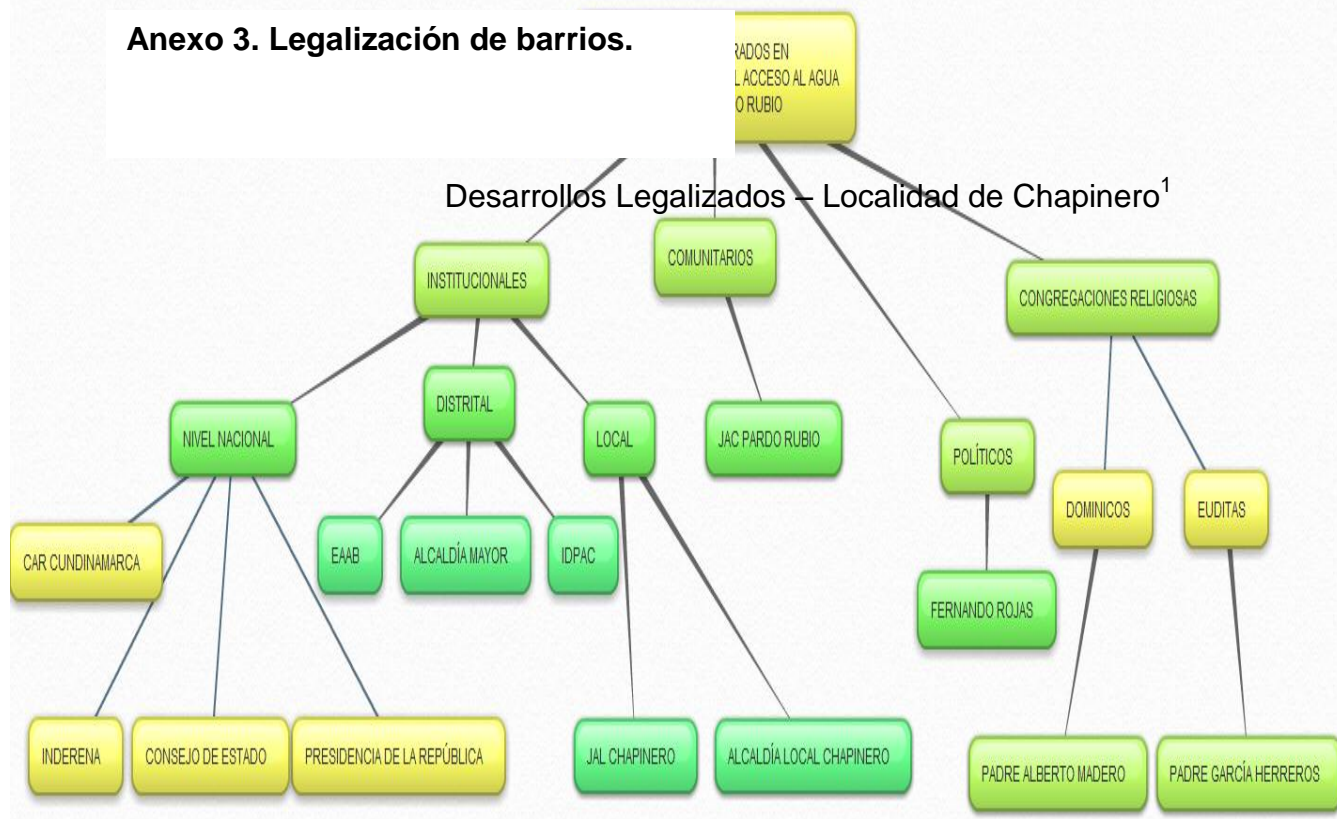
**Anexo 3. Legalización de barrios.**

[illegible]RADOS EN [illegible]L ACCESO AL AGUA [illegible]O RUBIO

Desarrollos Legalizados – Localidad de Chapinero$^1$

INSTITUCIONALES

COMUNITARIOS

CONGREGACIONES RELIGIOSAS

NIVEL NACIONAL

DISTRITAL

LOCAL

JAC PARDO RUBIO

POLÍTICOS

DOMINICOS

EUDITAS

CAR CUNDINAMARCA

EAAB

ALCALDÍA MAYOR

IDPAC

FERNANDO ROJAS

INDERENA

CONSEJO DE ESTADO

PRESIDENCIA DE LA REPÚBLICA

JAL CHAPINERO

ALCALDÍA LOCAL CHAPINERO

PADRE ALBERTO MADERO

PADRE GARCÍA HERREROS